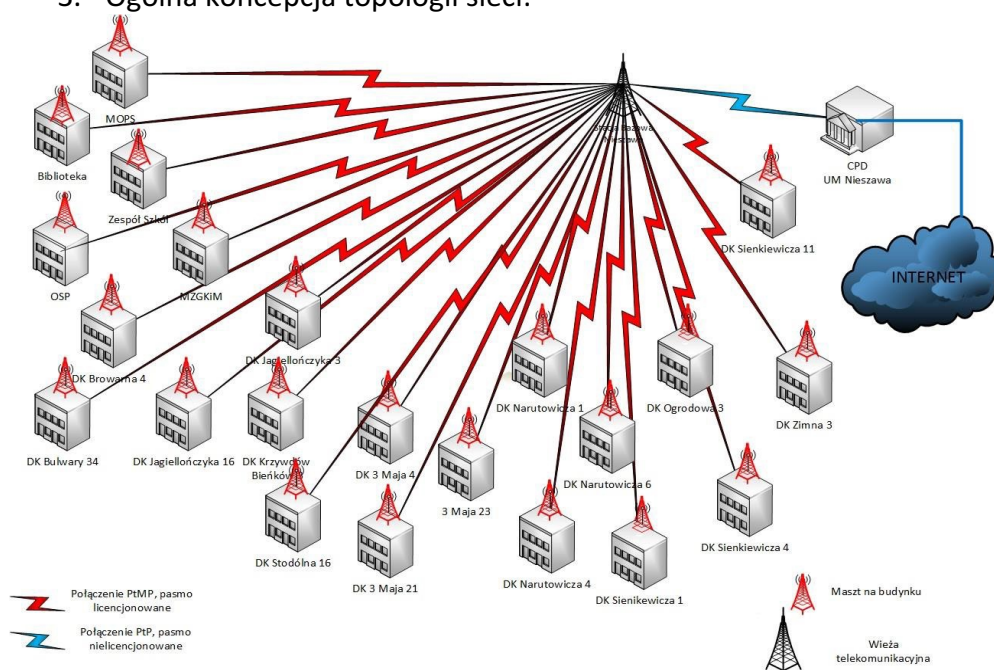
5. Ogólna koncepcja topologii sieci.

MOPS

Biblioteka

Zespół Szkół

OSP

MZGKiM

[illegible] Nieszawa

CPD
UM Nieszawa

DK Sienkiewicza 11

INTERNET

DK Browarna 4

DK Jagiellończyka 3

DK Narutowicza 1

DK Ogrodowa 3

DK Zimna 3

DK Bulwary 34

DK Jagiellończyka 16

DK Krzywców Bieńków

DK 3 Maja 4

3 Maja 23

DK Narutowicza 6

DK Sienkiewicza 4

DK Stodólna 16

DK 3 Maja 21

DK Narutowicza 4

DK Sienikewicza 1

Połączenie PtMP, pasmo licencjonowane

Połączenie PtP, pasmo nielicencjonowane

Maszt na budynku

Wieża telekomunikacyjna